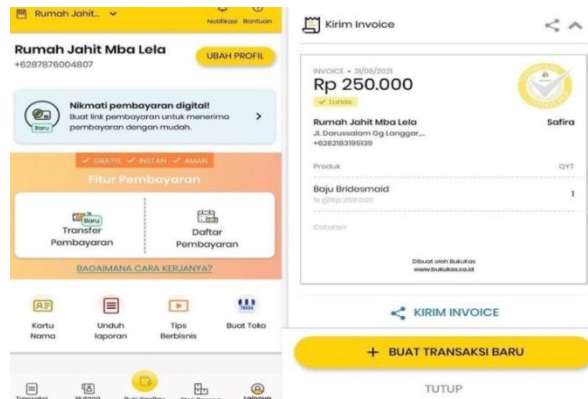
Rumah Jahit...
Notifikasi Bantuan

Rumah Jahit Mba Lela
+6287876004807

UBAH PROFIL

Baru
Nikmati pembayaran digital!
Buat link pembayaran untuk menerima pembayaran dengan mudah.

✓ GRATIS ✓ INSTAN ✓ AMAN
Fitur Pembayaran

Baru
Transfer Pembayaran

Daftar Pembayaran

BAGAIMANA CARA KERJANYA?

Kartu Nama

Unduh laporan

Tips Berbisnis

Buat Toko

Transaksi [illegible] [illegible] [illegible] Lainnya

Kirim Invoice

INVOICE • 31/08/2021
Rp 250.000
✓ Lunas

Rumah Jahit Mba Lela
Jl. Darussalam Gg Langgar,...
+6282183195139

Safira

Produk
QYT

Baju Bridesmaid
1x @Rp 250.000
1

Catatan

Dibuat oleh BukuKas
www.bukukas.co.id

KIRIM INVOICE

+ BUAT TRANSAKSI BARU

TUTUP